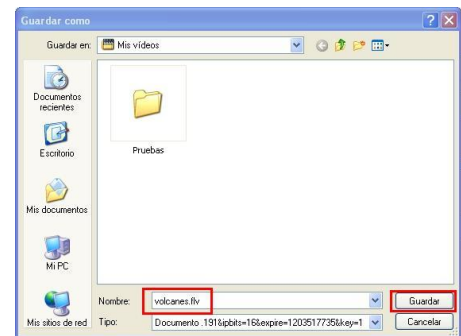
Guardar como

Guardar en: Mis vídeos

Documentos recientes

Escritorio

Mis documentos

Mi PC

Mis sitios de red

Pruebas

Nombre: volcanes.flv

Tipo: Documento .191&ipbits=16&expire=1203517735&key=1

Guardar

Cancelar